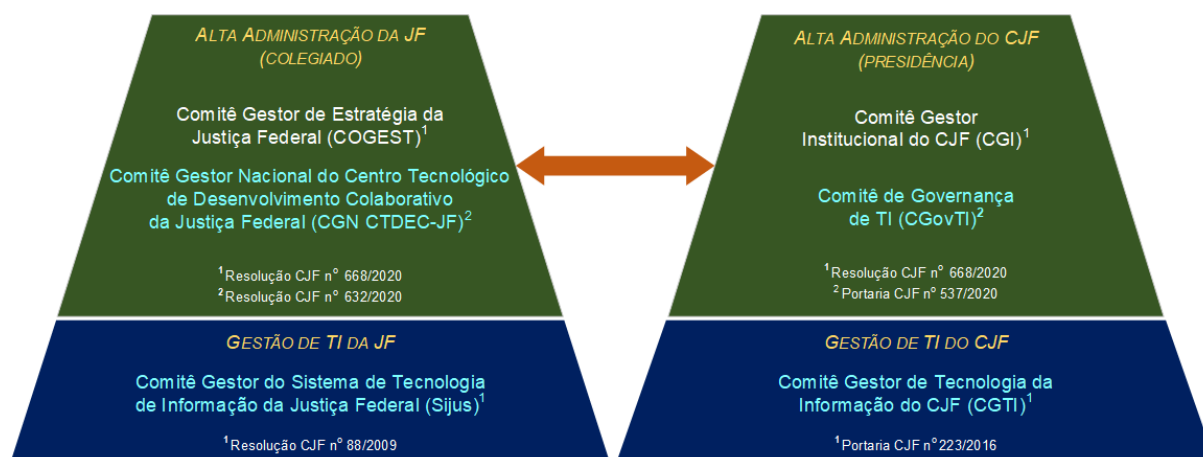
ALTA ADMINISTRAÇÃO DA JF
(COLEGIADO)

Comitê Gestor de Estratégia da Justiça Federal (COGEST)$^1$

Comitê Gestor Nacional do Centro Tecnológico de Desenvolvimento Colaborativo da Justiça Federal (CGN CTDEC-JF)$^2$

$^1$Resolução CJF n° 668/2020
$^2$Resolução CJF n° 632/2020

GESTÃO DE TI DA JF

Comitê Gestor do Sistema de Tecnologia de Informação da Justiça Federal (Sijus)$^1$

$^1$Resolução CJF n° 88/2009

ALTA ADMINISTRAÇÃO DO CJF
(PRESIDÊNCIA)

Comitê Gestor Institucional do CJF (CGI)$^1$

Comitê de Governança de TI (CGovTI)$^2$

$^1$Resolução CJF n° 668/2020
$^2$Portaria CJF n° 537/2020

GESTÃO DE TI DO CJF

Comitê Gestor de Tecnologia da Informação do CJF (CGTI)$^1$

$^1$Portaria CJF n° 223/2016